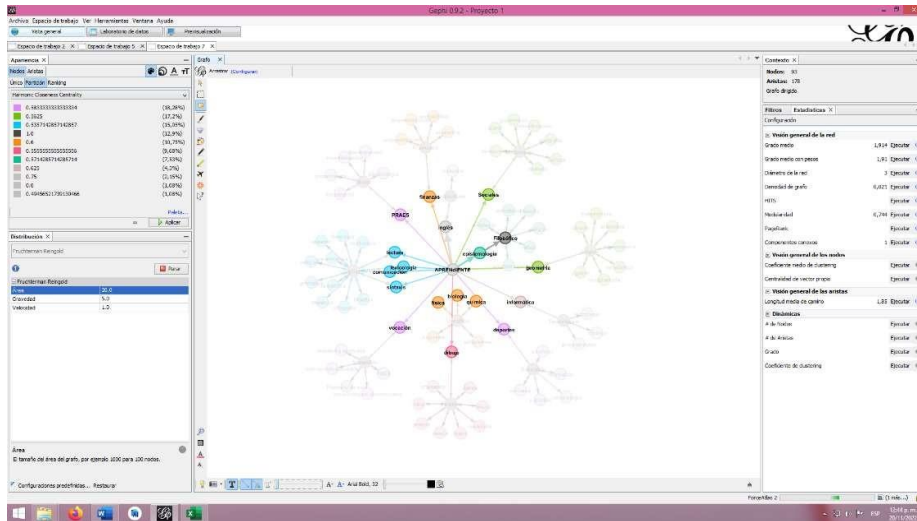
Gephi 0.9.2 - Proyecto 1

Archivo Espacio de trabajo Ver Herramientas Ventana Ayuda

Vista general | Laboratorio de datos | Previsualización

Espacio de trabajo 2 × | Espacio de trabajo 5 × | Espacio de trabajo 7 ×

Apariencia ×

Nodos Aristas

Único Partición Ranking

Harmonic Closeness Centrality

| | |
|---|---|
| 0.5833333333333334 | (18,28%) |
| 0.5625 | (17,2%) |
| 0.5357142857142857 | (15,05%) |
| 1.0 | (12,9%) |
| 0.6 | (10,75%) |
| 0.5555555555555556 | (8,60%) |
| 0.5714285714285714 | (7,53%) |
| 0.625 | (4,3%) |
| 0.75 | (2,15%) |
| 0.0 | (1,08%) |
| 0.49456521739130466 | (1,08%) |

Paleta...

Aplicar

Distribución ×

Fruchterman Reingold

Parar

Fruchterman Reingold

| | |
|---|---|
| Área | 10.0 |
| Gravedad | 5.0 |
| Velocidad | 1.0 |

Área

El tamaño del área del grafo, por ejemplo 1000 para 100 nodos.

Configuraciones predefinidas... Restaurar

Grafo ×

Arrastrar (Configurar)

finanzas

Sociales

PRAES

lógica

Filosófico

epistemología

lectura

tecnología

comunicación

APRENDIZNTE

geometría

síntesis

biología

física

química

informática

vocación

deportes

dibujo

A- A+ Arial Bold, 32

Contexto ×

Nodos: 93

Aristas: 178

Grafo dirigido

Filtros | Estadísticas ×

Configuración

Visión general de la red

Grado medio 1,914 Ejecutar

Grado medio con pesos 1,91 Ejecutar

Diámetro de la red 3 Ejecutar

Densidad de grafo 0,021 Ejecutar

HITS Ejecutar

Modularidad 0,744 Ejecutar

PageRank Ejecutar

Componentes conexos 1 Ejecutar

Visión general de los nodos

Coeficiente medio de clustering Ejecutar

Centralidad de vector propio Ejecutar

Visión general de las aristas

Longitud media de camino 1,88 Ejecutar

Dinámicas

# de Nodos Ejecutar

# de Aristas Ejecutar

Grado Ejecutar

Coeficiente de clustering Ejecutar

ForceAtlas 2

ESP

12:48 p.m.
20/11/2020